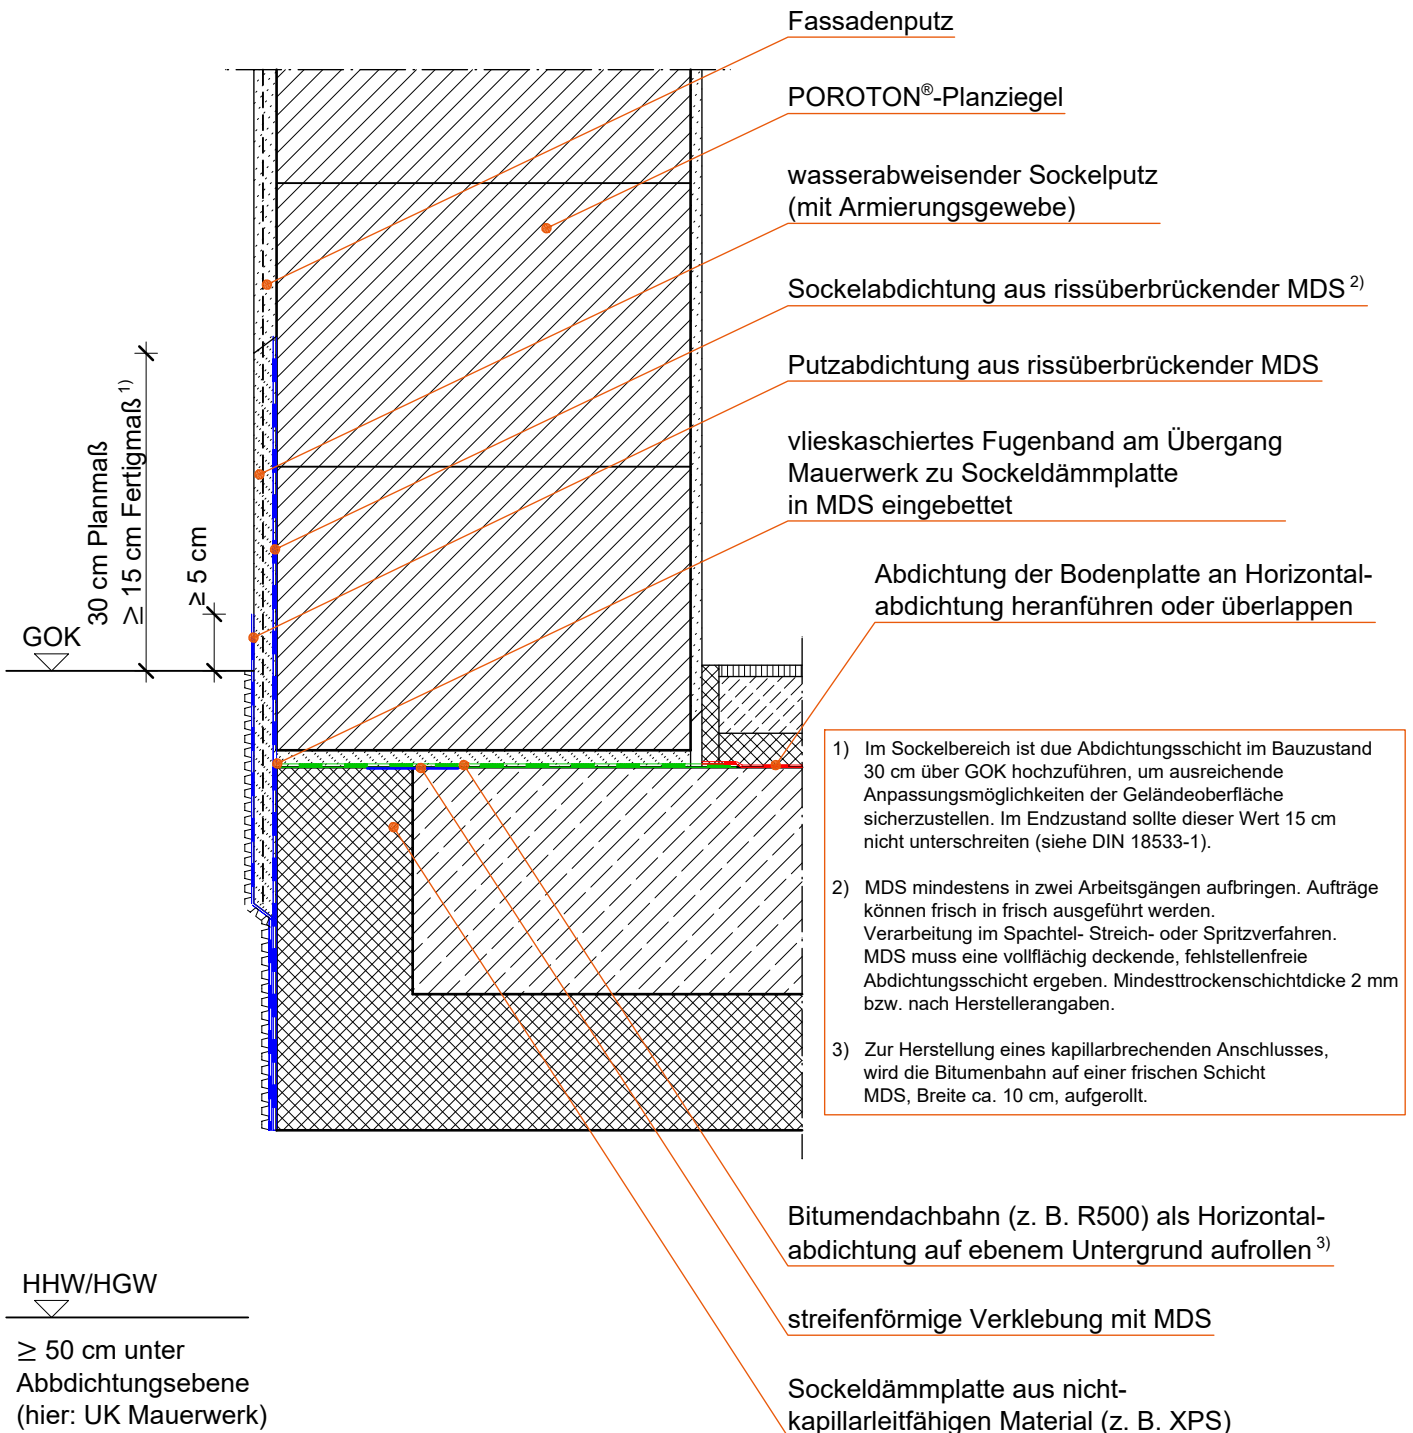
Fassadenputz

POROTON®-Planziegel

wasserabweisender Sockelputz (mit Armierungsgewebe)

Sockelabdichtung aus rissüberbrückender MDS $^{2)}$

Putzabdichtung aus rissüberbrückender MDS

vlieskaschiertes Fugenband am Übergang Mauerwerk zu Sockeldämmplatte in MDS eingebettet

Abdichtung der Bodenplatte an Horizontalabdichtung heranführen oder überlappen

30 cm Planmaß

$\geq$ 15 cm Fertigmaß $^{1)}$

$\geq$ 5 cm

GOK

1) Im Sockelbereich ist due Abdichtungsschicht im Bauzustand 30 cm über GOK hochzuführen, um ausreichende Anpassungsmöglichkeiten der Geländeoberfläche sicherzustellen. Im Endzustand sollte dieser Wert 15 cm nicht unterschreiten (siehe DIN 18533-1).

2) MDS mindestens in zwei Arbeitsgängen aufbringen. Aufträge können frisch in frisch ausgeführt werden. Verarbeitung im Spachtel- Streich- oder Spritzverfahren. MDS muss eine vollflächig deckende, fehlstellenfreie Abdichtungsschicht ergeben. Mindesttrockenschichtdicke 2 mm bzw. nach Herstellerangaben.

3) Zur Herstellung eines kapillarbrechenden Anschlusses, wird die Bitumenbahn auf einer frischen Schicht MDS, Breite ca. 10 cm, aufgerollt.

Bitumendachbahn (z. B. R500) als Horizontalabdichtung auf ebenem Untergrund aufrollen $^{3)}$

HHW/HGW

$\geq$ 50 cm unter Abbdichtungsebene (hier: UK Mauerwerk)

streifenförmige Verklebung mit MDS

Sockeldämmplatte aus nichtkapillarleitfähigen Material (z. B. XPS)